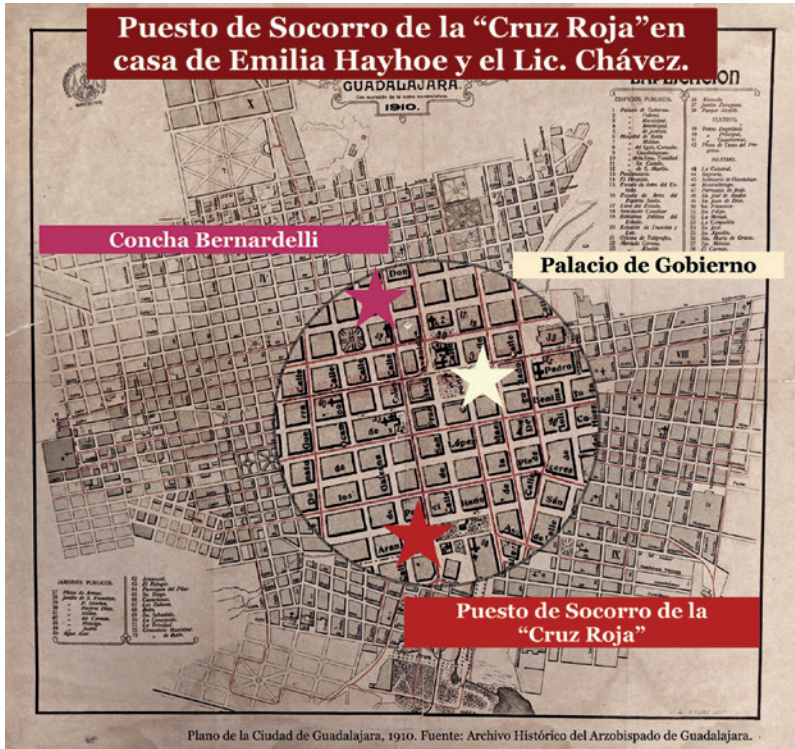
Puesto de Socorro de la "Cruz Roja"en casa de Emilia Hayhoe y el Lic. Chávez.

GUADALAJARA.
1910.

EXPLICACION

Concha Bernardelli

Palacio de Gobierno

Puesto de Socorro de la "Cruz Roja"

Plano de la Ciudad de Guadalajara, 1910. Fuente: Archivo Histórico del Arzobispado de Guadalajara.